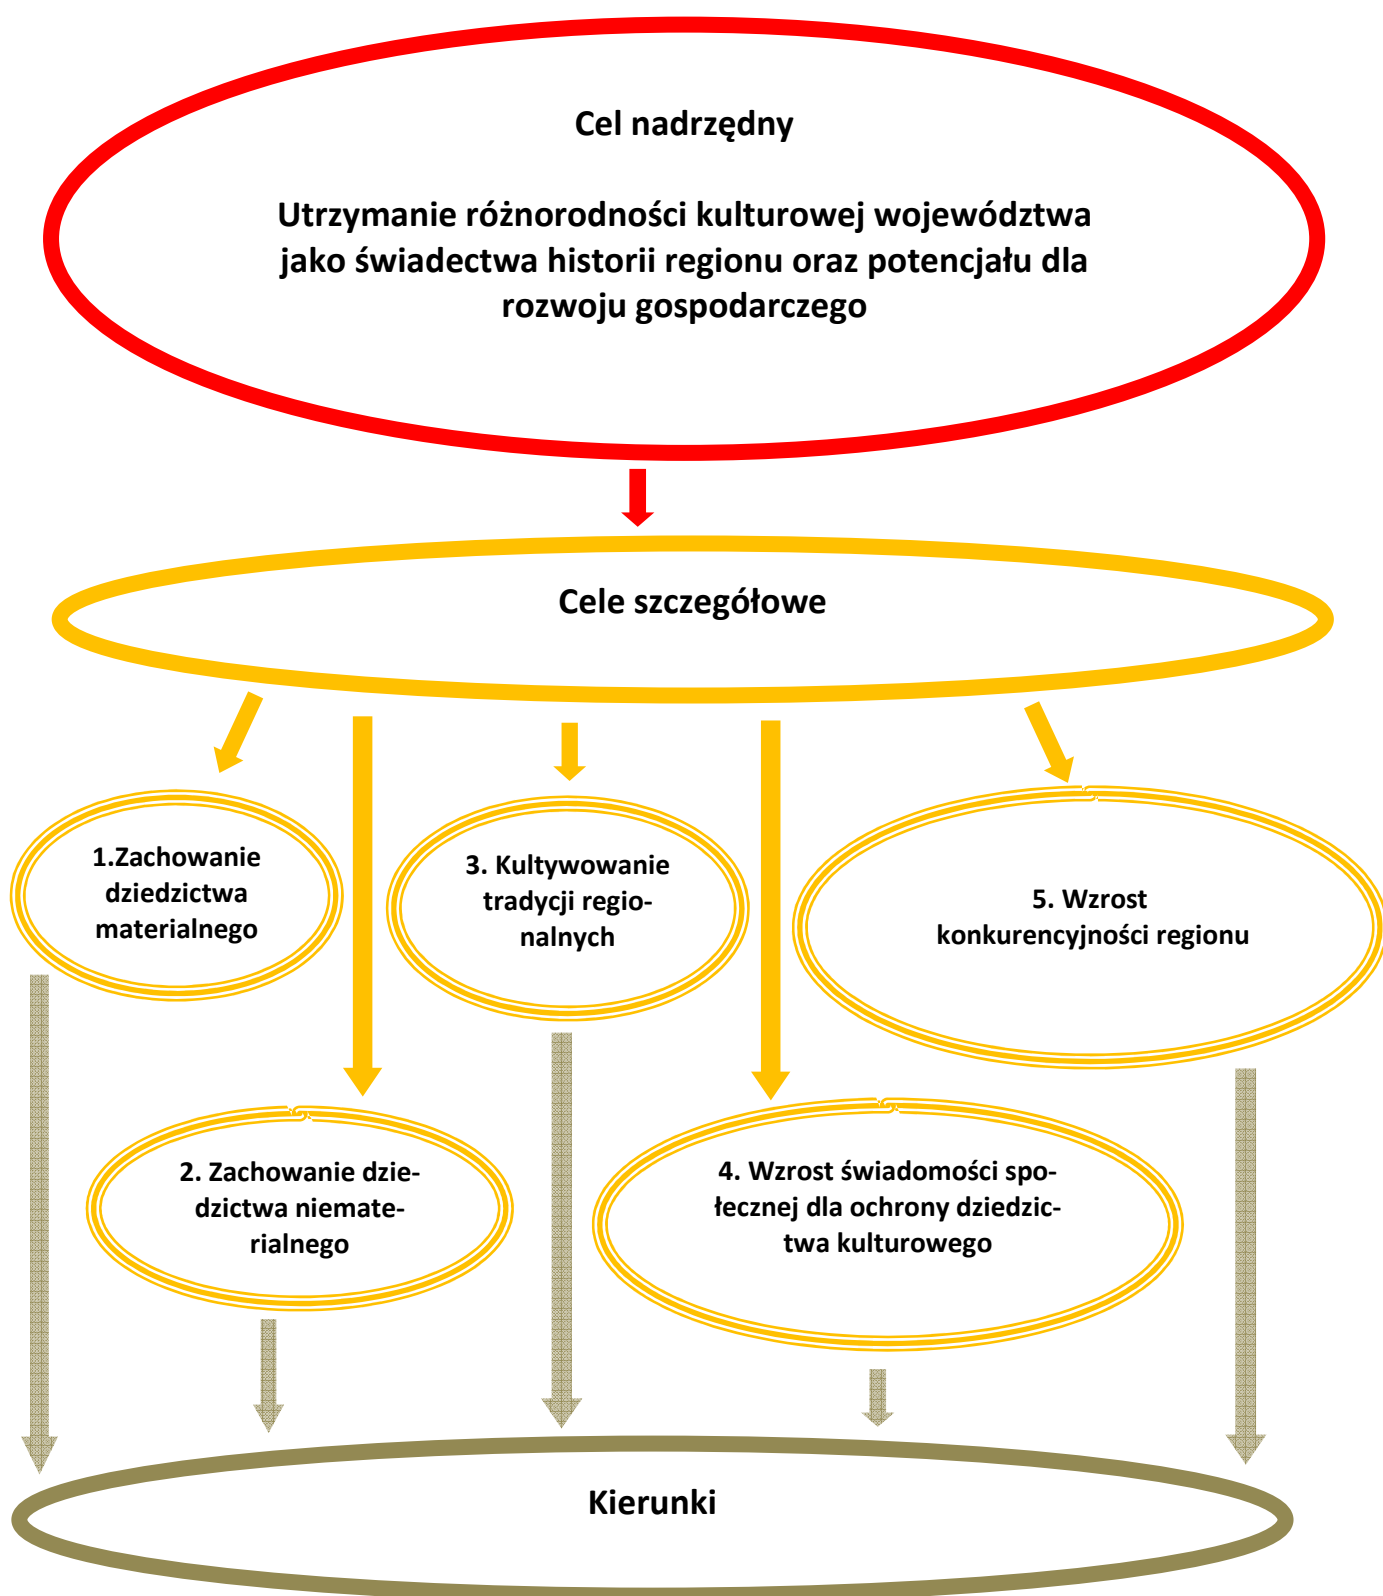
Cel nadrzędny

Utrzymanie różnorodności kulturowej województwa jako świadectwa historii regionu oraz potencjału dla rozwoju gospodarczego

Cele szczegółowe

1.Zachowanie dziedzictwa materialnego

3. Kultywowanie tradycji regionalnych

5. Wzrost konkurencyjności regionu

2. Zachowanie dziedzictwa niematerialnego

4. Wzrost świadomości społecznej dla ochrony dziedzictwa kulturowego

Kierunki